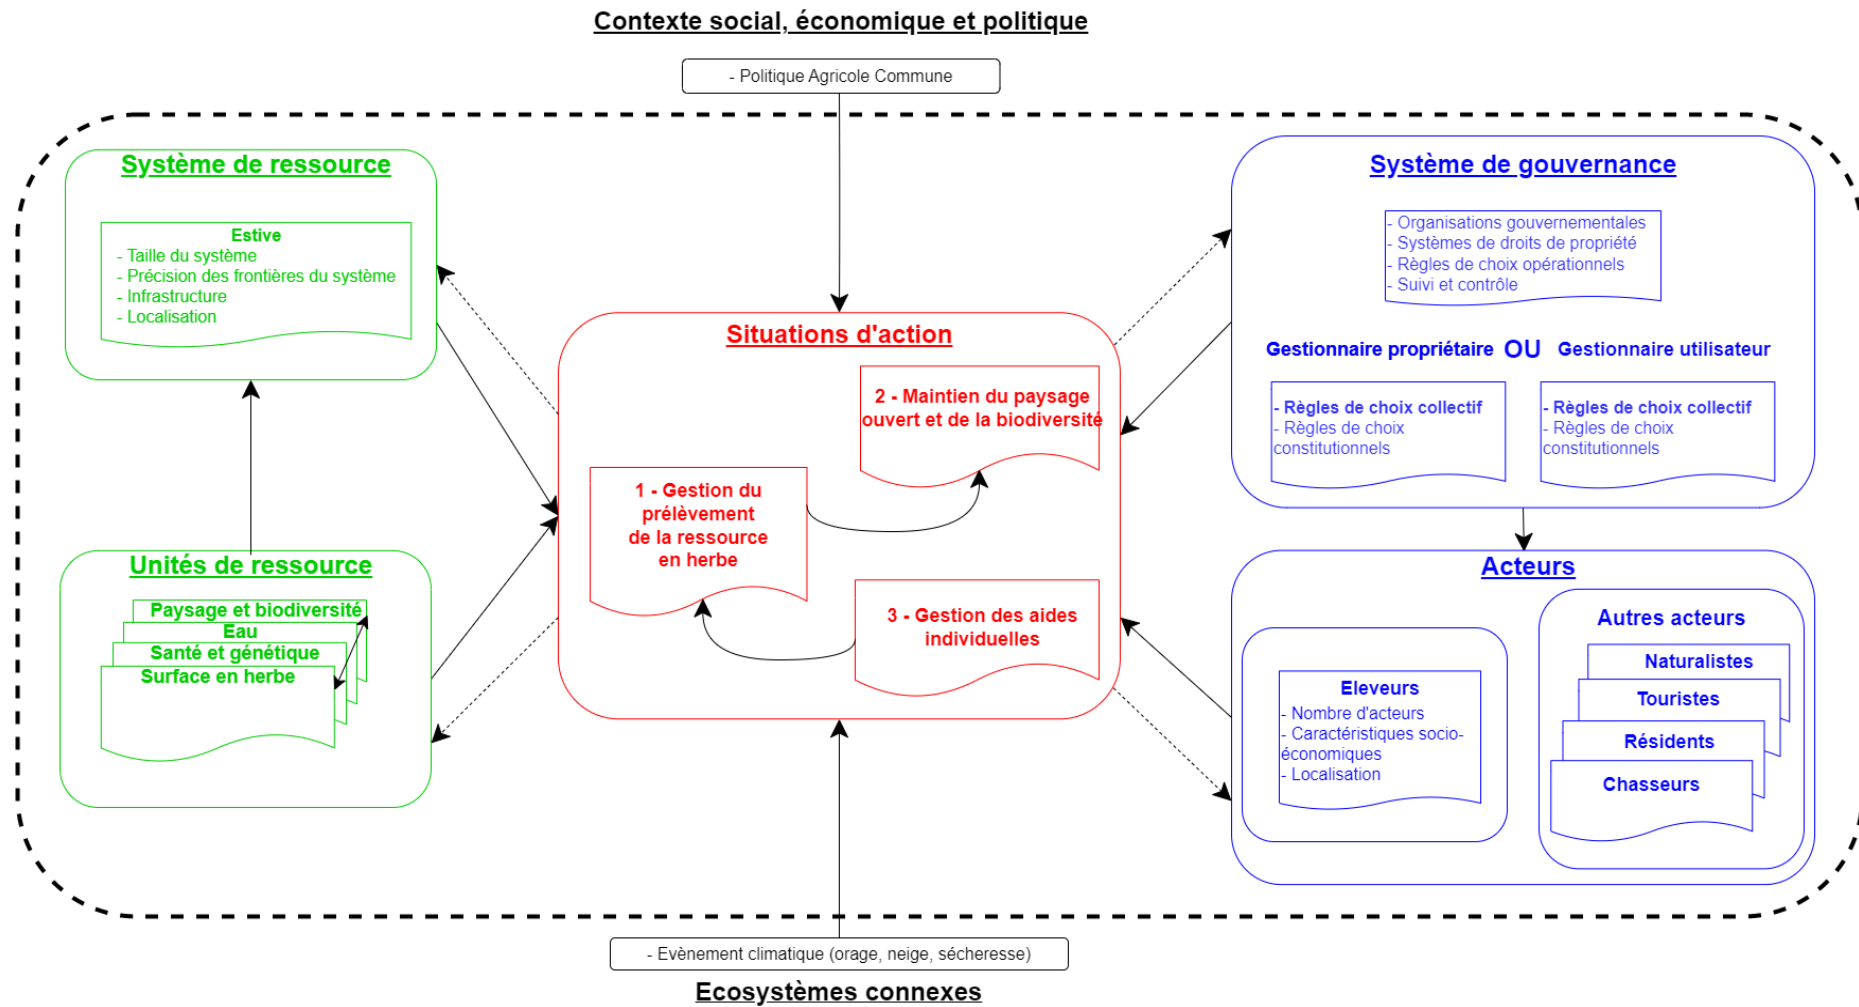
Contexte social, économique et politique

- Politique Agricole Commune

Système de ressource

Estive
- Taille du système
- Précision des frontières du système
- Infrastructure
- Localisation

Unités de ressource

Paysage et biodiversité
Eau
Santé et génétique
Surface en herbe

Situations d'action

2 - Maintien du paysage ouvert et de la biodiversité

1 - Gestion du prélèvement de la ressource en herbe

3 - Gestion des aides individuelles

Système de gouvernance

- Organisations gouvernementales
- Systèmes de droits de propriété
- Règles de choix opérationnels
- Suivi et contrôle

Gestionnaire propriétaire OU Gestionnaire utilisateur

- Règles de choix collectif
- Règles de choix constitutionnels

- Règles de choix collectif
- Règles de choix constitutionnels

Acteurs

Eleveurs
- Nombre d'acteurs
- Caractéristiques socio-économiques
- Localisation

Autres acteurs

Naturalistes
Touristes
Résidents
Chasseurs

- Evènement climatique (orage, neige, sécheresse)

Ecosystèmes connexes